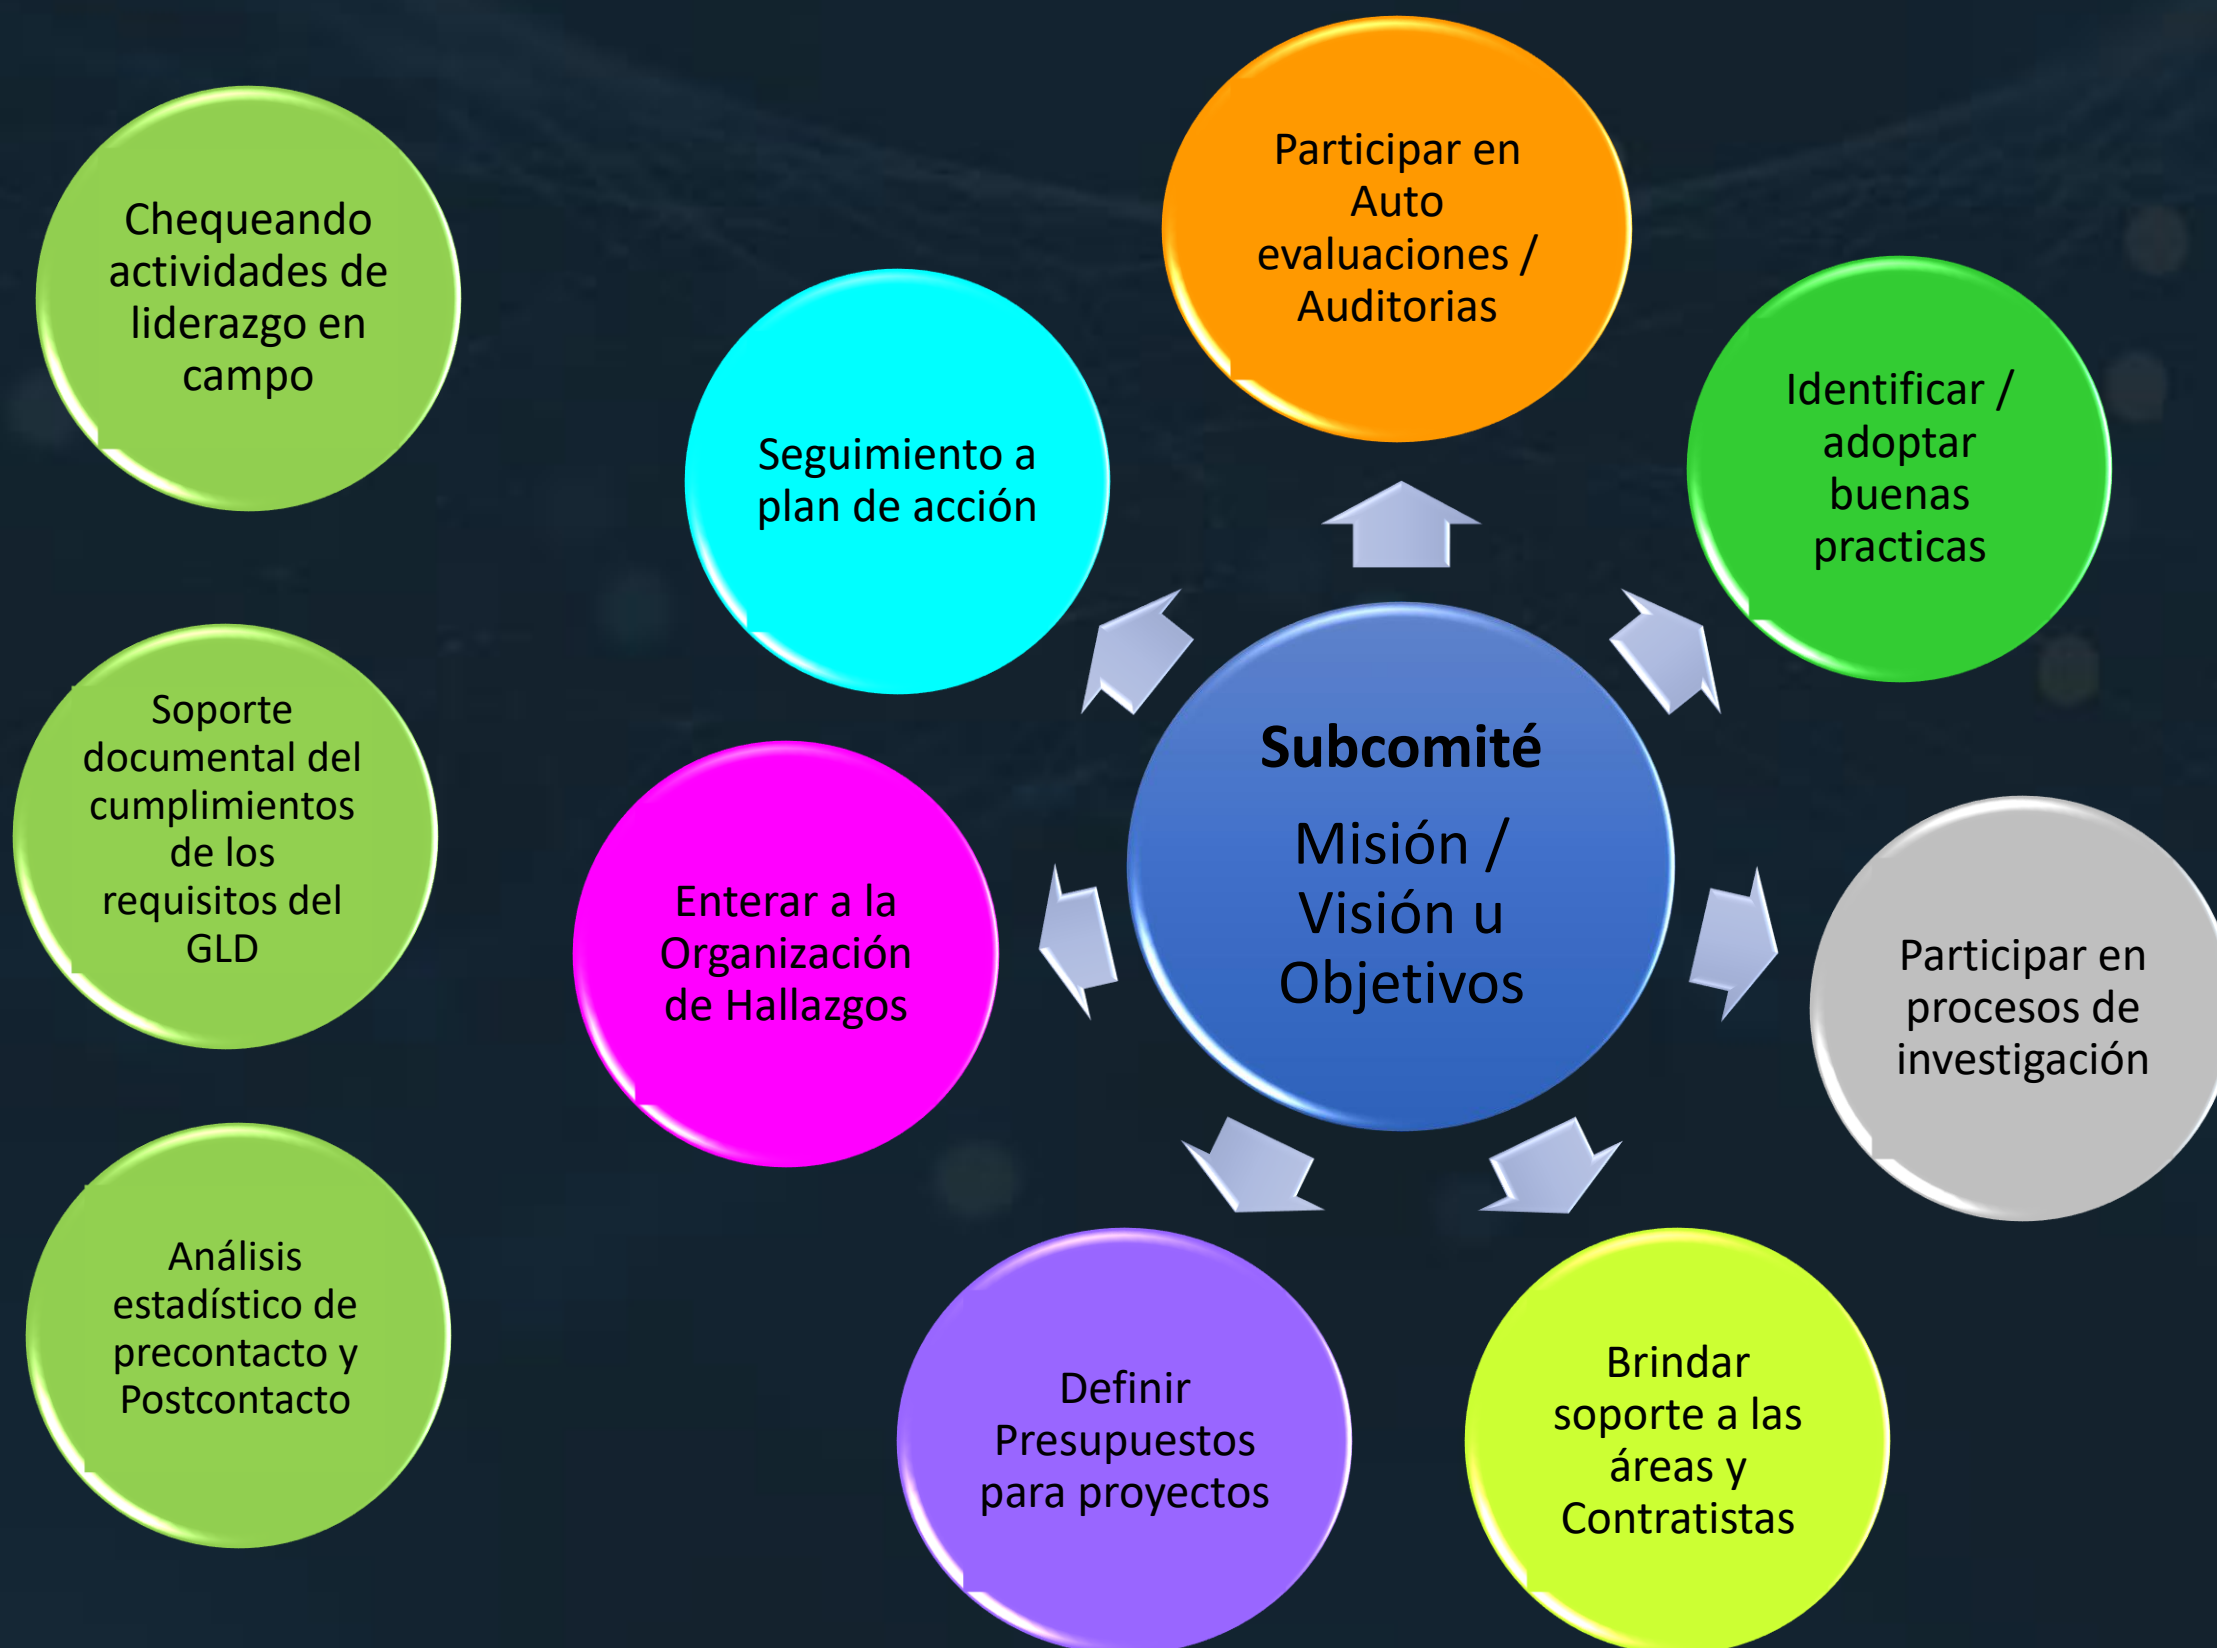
Chequeando actividades de liderazgo en campo

Soporte documental del cumplimientos de los requisitos del GLD

Análisis estadístico de precontacto y Postcontacto

Seguimiento a plan de acción

Participar en Auto evaluaciones / Auditorias

Identificar / adoptar buenas practicas

Subcomité

Misión / Visión u Objetivos

Enterar a la Organización de Hallazgos

Participar en procesos de investigación

Definir Presupuestos para proyectos

Brindar soporte a las áreas y Contratistas